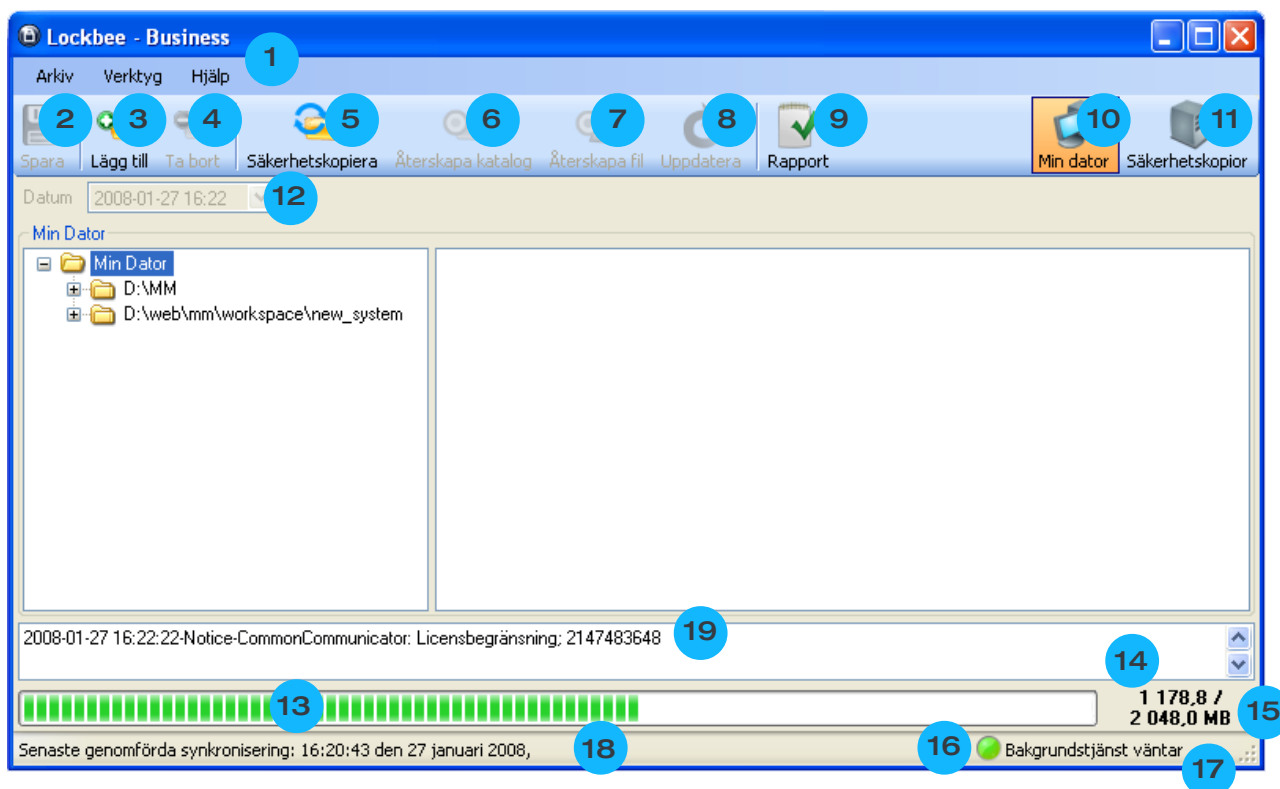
Lockbee - Business

1

Arkiv Verktyg Hjälp

2 Spara 3 Lägg till 4 Ta bort 5 Säkerhetskopiera 6 Återskapa katalog 7 Återskapa fil 8 Uppdatera 9 Rapport 10 Min dator 11 Säkerhetskopior

Datum 2008-01-27 16:22 12

Min Dator

Min Dator
D:\MM
D:\web\mm\workspace\new_system

2008-01-27 16:22:22-Notice-CommonCommunicator: Licensbegränsning; 2147483648 19

14

13

1 178,8 / 2 048,0 MB 15

Senaste genomförda synkronisering: 16:20:43 den 27 januari 2008, 18

16 Bakgrundstjänst väntar

17